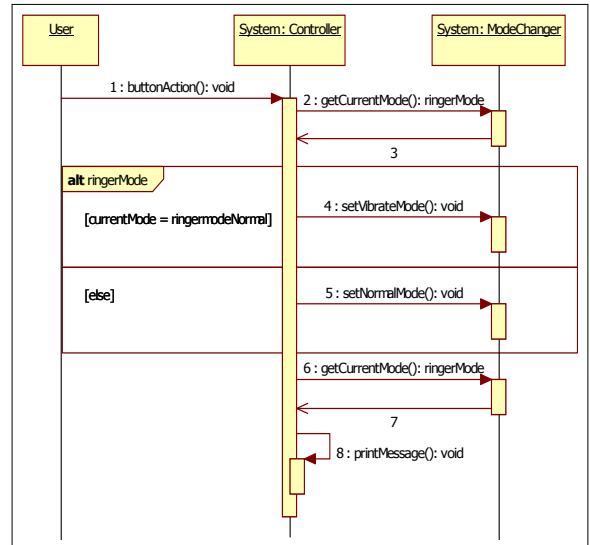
User

System: Controller

System: ModeChanger

1 : buttonAction(): void

2 : getCurrentMode(): ringerMode

3

alt ringerMode

[currentMode = ringermodeNormal]

4 : setVibrateMode(): void

[else]

5 : setNormalMode(): void

6 : getCurrentMode(): ringerMode

7

8 : printMessage(): void